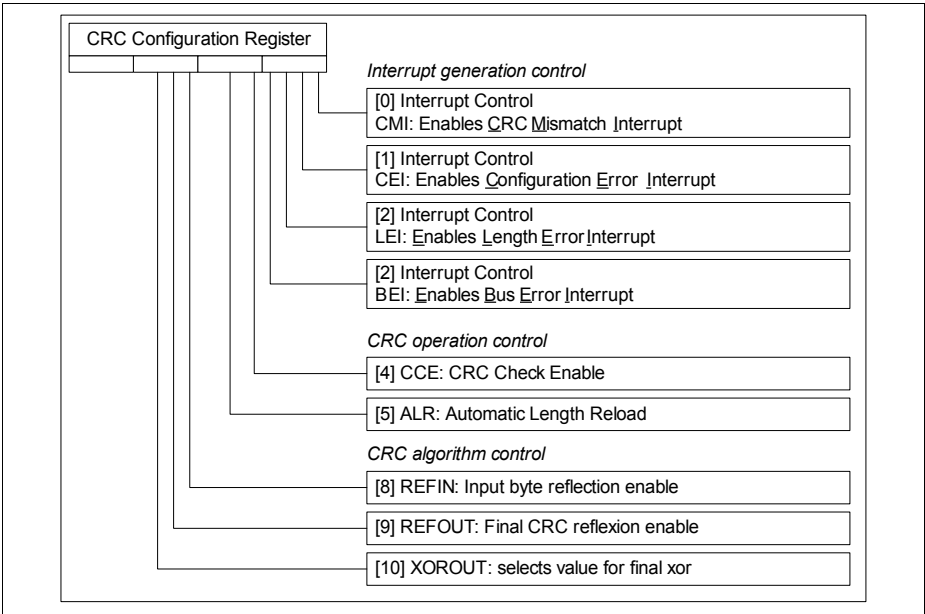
CRC Configuration Register

Interrupt generation control

[0] Interrupt Control
CMI: Enables CRC Mismatch Interrupt

[1] Interrupt Control
CEI: Enables Configuration Error Interrupt

[2] Interrupt Control
LEI: Enables Length Error Interrupt

[2] Interrupt Control
BEI: Enables Bus Error Interrupt

CRC operation control

[4] CCE: CRC Check Enable

[5] ALR: Automatic Length Reload

CRC algorithm control

[8] REFIN: Input byte reflection enable

[9] REFOUT: Final CRC reflexion enable

[10] XOROUT: selects value for final xor